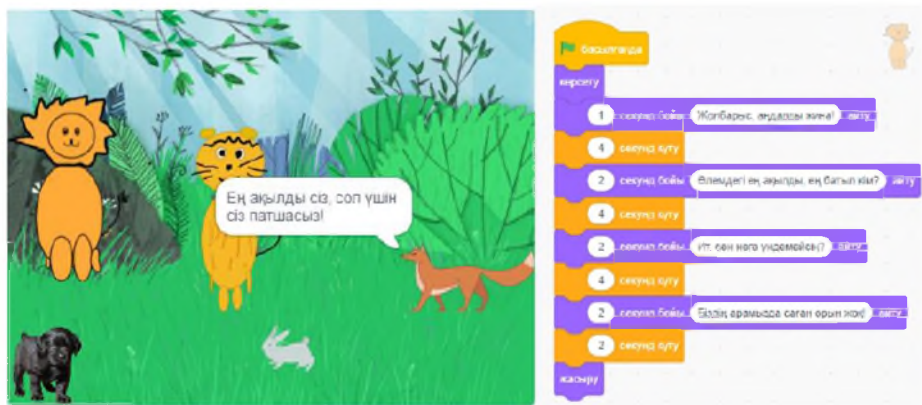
Ең ақылды сіз, сол үшін сіз патшасыз!

басылғанда

көрсету

1 секунд бойы Жолбарыс, аңдарды жина! айту

4 секунд күту

2 секунд бойы Әлемдегі ең ақылды, ең батыл кім? айту

4 секунд күту

2 секунд бойы Ит, сен неге үндемейсің? айту

4 секунд күту

2 секунд бойы Біздің арамызда саған орын жоқ! айту

2 секунд күту

жасыру